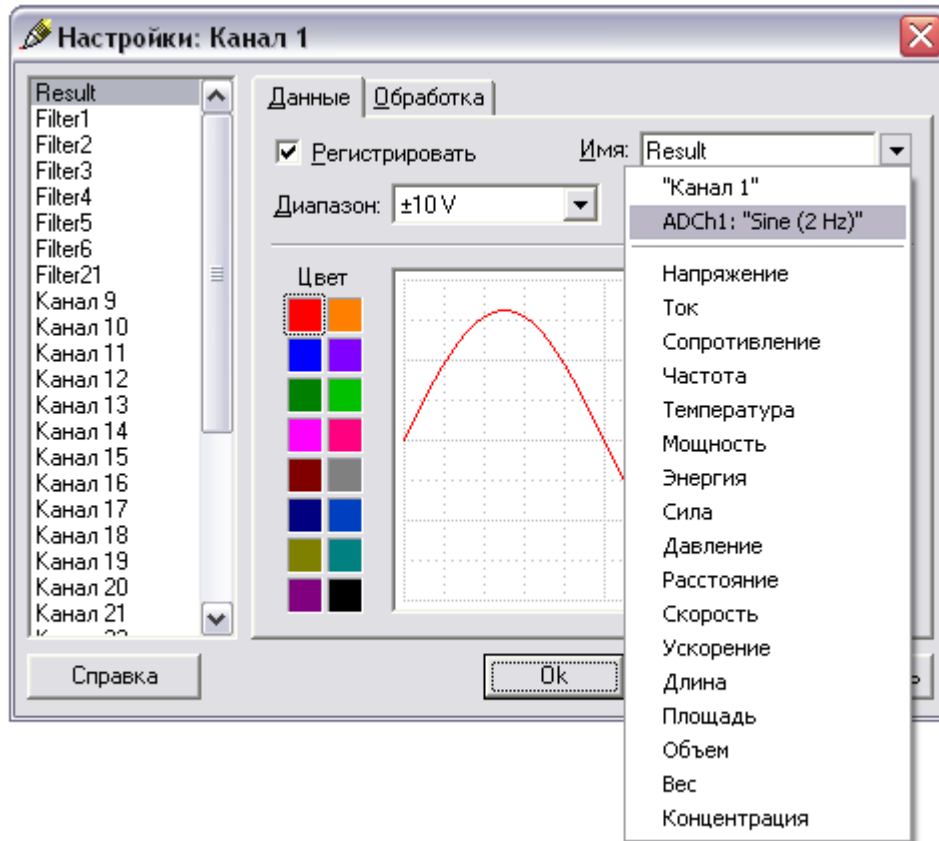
Настройки: Канал 1

Result
Filter1
Filter2
Filter3
Filter4
Filter5
Filter6
Filter21
Канал 9
Канал 10
Канал 11
Канал 12
Канал 13
Канал 14
Канал 15
Канал 16
Канал 17
Канал 18
Канал 19
Канал 20
Канал 21

Данные | Обработка

Регистрировать

Имя: Result

Диапазон: ±10 V

Цвет

"Канал 1"
ADCh1: "Sine (2 Hz)"
Напряжение
Ток
Сопротивление
Частота
Температура
Мощность
Энергия
Сила
Давление
Расстояние
Скорость
Ускорение
Длина
Площадь
Объем
Вес
Концентрация

Справка

Ok